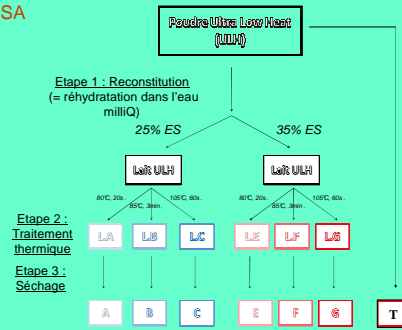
SA

Poudre Ultra Low Heat (ULH)

Etape 1 : Reconstitution (= réhydratation dans l'eau milliQ)

25% ES

35% ES

Lait ULH

Lait ULH

80°C, 20s.

85°C, 3min.

105°C, 60s.

80°C, 20s.

85°C, 3min.

105°C, 60s.

Etape 2 : Traitement thermique

LA

LB

LC

LE

LF

LG

Etape 3 : Séchage

A

B

C

E

F

G

T